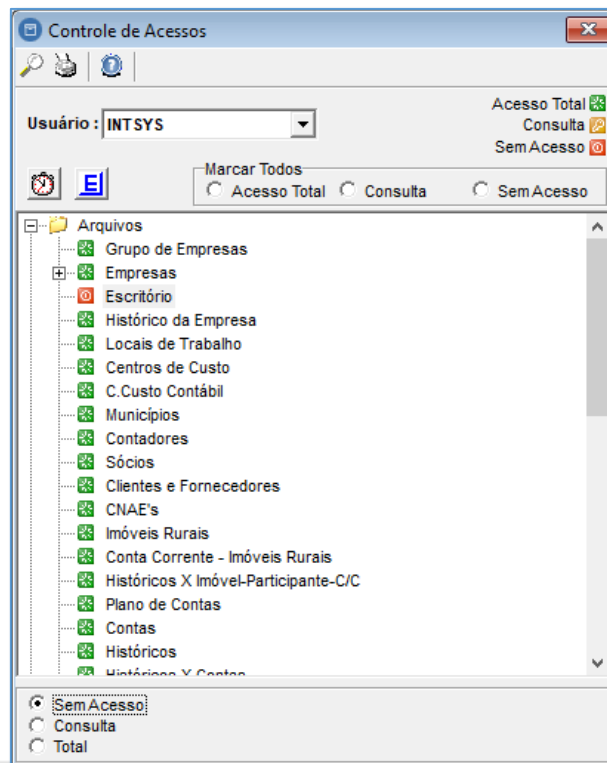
Controle de Acessos

Usuário : INTSYS

Acesso Total
Consulta
Sem Acesso

E

Marcar Todos
Acesso Total
Consulta
Sem Acesso

Arquivos
Grupo de Empresas
Empresas
Escritório
Histórico da Empresa
Locais de Trabalho
Centros de Custo
C.Custo Contábil
Municípios
Contadores
Sócios
Clientes e Fornecedores
CNAE's
Imóveis Rurais
Conta Corrente - Imóveis Rurais
Históricos X Imóvel-Participante-C/C
Plano de Contas
Contas
Históricos
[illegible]

Sem Acesso
Consulta
Total